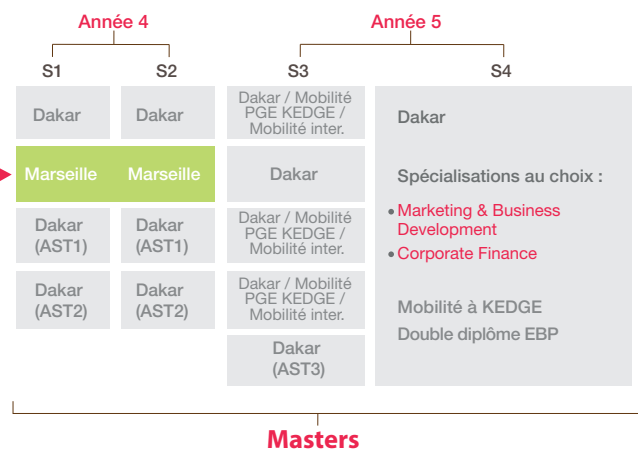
Année 4

Année 5

S1

S2

S3

S4

Dakar

Dakar

Dakar / Mobilité PGE KEDGE / Mobilité inter.

Dakar

Marseille

Marseille

Dakar

Spécialisations au choix :

• Marketing & Business Development

• Corporate Finance

Dakar (AST1)

Dakar (AST1)

Dakar / Mobilité PGE KEDGE / Mobilité inter.

Dakar (AST2)

Dakar (AST2)

Dakar / Mobilité PGE KEDGE / Mobilité inter.

Mobilité à KEDGE

Double diplôme EBP

Dakar (AST3)

Masters